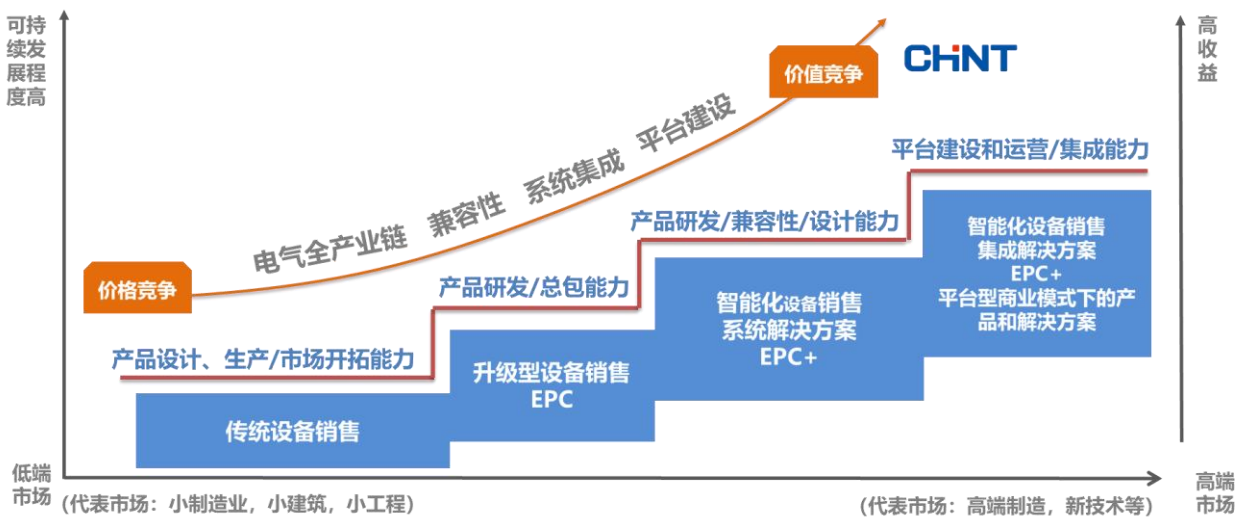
可持续发展程度高

价值竞争

CHNT

高收益

平台建设

系统集成

兼容性

电气全产业链

价格竞争

平台建设和运营/集成能力

产品研发/兼容性/设计能力

产品研发/总包能力

产品设计、生产/市场开拓能力

智能化设备销售
集成解决方案
EPC+
平台型商业模式下的产品和解决方案

智能化设备销售
系统解决方案
EPC+

升级型设备销售
EPC

传统设备销售

低端市场

(代表市场：小制造业，小建筑，小工程)

(代表市场：高端制造，新技术等)

高端市场